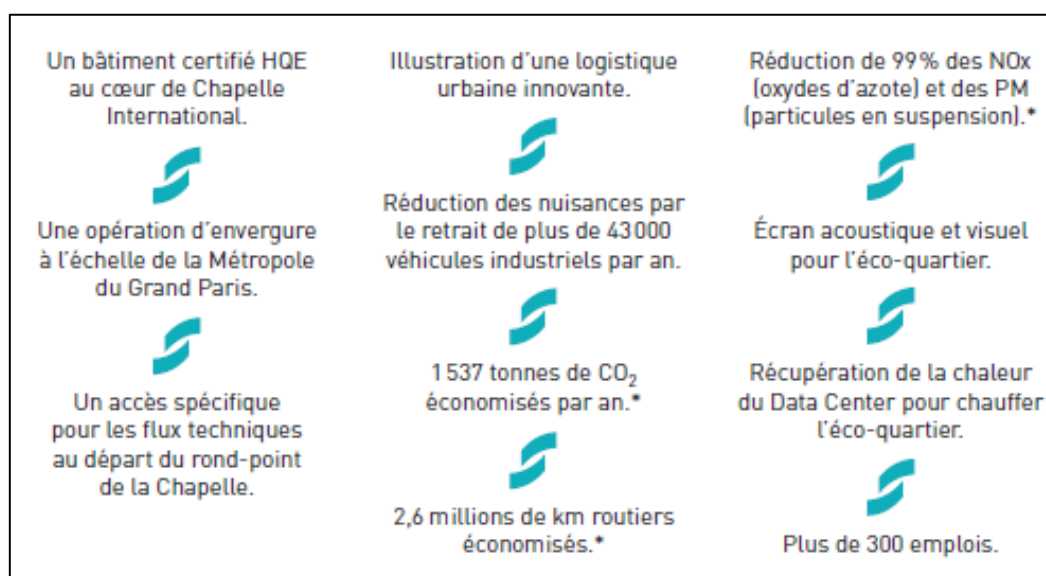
Un bâtiment certifié HQE au cœur de Chapelle International.

Une opération d'envergure à l'échelle de la Métropole du Grand Paris.

Un accès spécifique pour les flux techniques au départ du rond-point de la Chapelle.

Illustration d'une logistique urbaine innovante.

Réduction des nuisances par le retrait de plus de 43000 véhicules industriels par an.

1537 tonnes de $CO_2$ économisés par an.*

2,6 millions de km routiers économisés.*

Réduction de 99% des NOx (oxydes d'azote) et des PM (particules en suspension).*

Écran acoustique et visuel pour l'éco-quartier.

Récupération de la chaleur du Data Center pour chauffer l'éco-quartier.

Plus de 300 emplois.